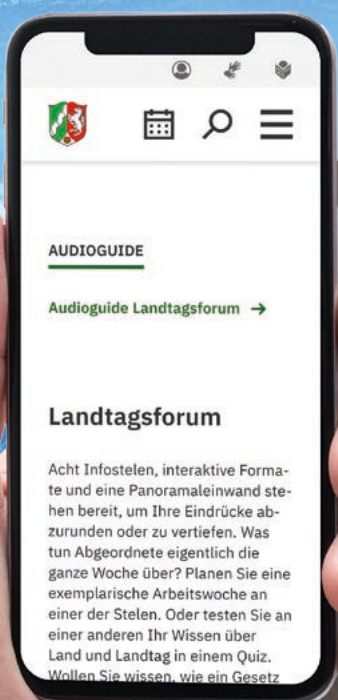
AUDIOGUIDE

Audioguide Landtagsforum →

Landtagsforum

Acht Infostelen, interaktive Formate und eine Panoramaleinwand stehen bereit, um Ihre Eindrücke abzurunden oder zu vertiefen. Was tun Abgeordnete eigentlich die ganze Woche über? Planen Sie eine exemplarische Arbeitswoche an einer der Stelen. Oder testen Sie an einer anderen Ihr Wissen über Land und Landtag in einem Quiz. Wollen Sie wissen, wie ein Gesetz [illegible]